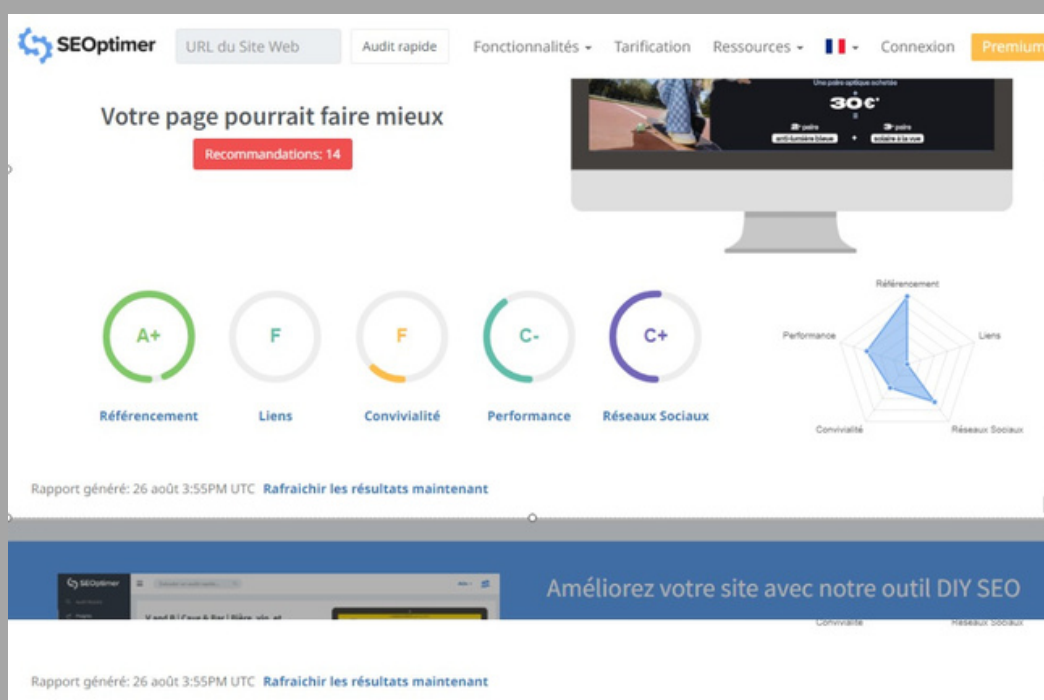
SEOptimer URL du Site Web Audit rapide Fonctionnalités Tarification Ressources Connexion Premium

Une paire optique achetée
30€
2e paire anti-lumière bleue + 3e paire solaire à la vue

Votre page pourrait faire mieux

Recommandations: 14

A+
Référencement

F
Liens

F
Convivialité

C-
Performance

C+
Réseaux Sociaux

Référencement
Liens
Réseaux Sociaux
Convivialité
Performance

Rapport généré: 26 août 3:55PM UTC Rafraichir les résultats maintenant

SEOptimer
V and B | Cave & Bar | Bière, vin, et

Améliorez votre site avec notre outil DIY SEO

Convivialité Réseaux Sociaux

Rapport généré: 26 août 3:55PM UTC Rafraichir les résultats maintenant